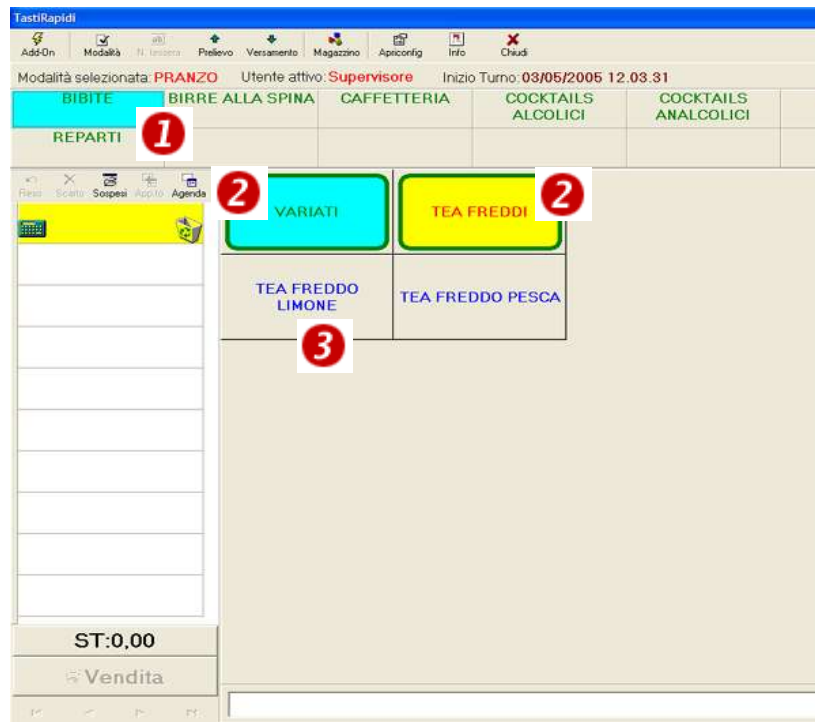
TastiRapidi

Add-On Modalità N. tessera Prelievo Versamento Magazzino Apriconfig Info Chiudi

Modalità selezionata: PRANZO Utente attivo: Supervisore Inizio Turno: 03/05/2005 12.03.31

BIBITE
BIRRE ALLA SPINA
CAFFETTERIA
COCKTAILS ALCOLICI
COCKTAILS ANALCOLICI
REPARTI

1

Reso Scarto Sospesi Appto Agenda

2

VARIATI

TEA FREDDI

2

TEA FREDDO LIMONE

TEA FREDDO PESCA

3

ST:0,00

Vendita